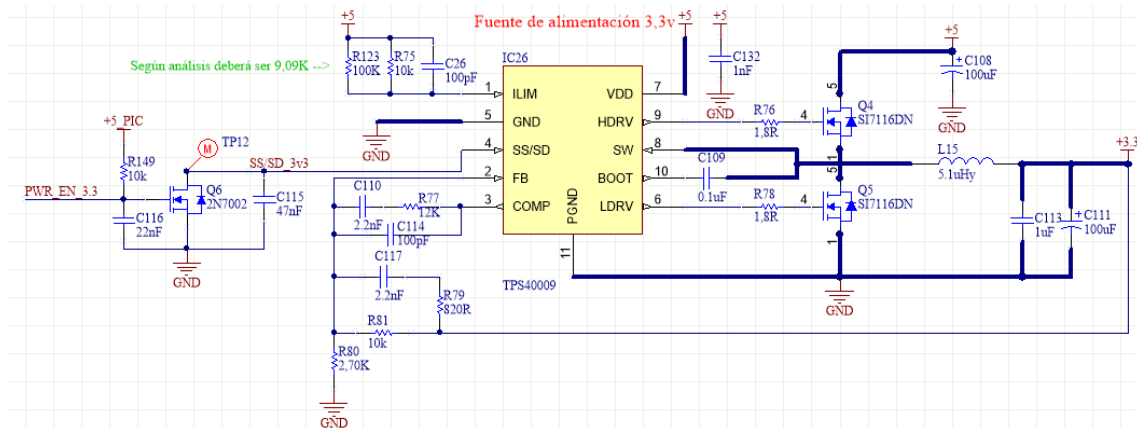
Fuente de alimentación 3,3v

+5
+5
+5
+5
+3.3

Según análisis deberá ser 9,09K -->

R123
100K
R75
10k
C26
100pF
IC26
C132
1nF
C108
100uF

ILIM
VDD
GND
HDRV
SS/SD
SW
FB
BOOT
COMP
LDRV
PGND
TPS40009

1
5
4
2
3
7
9
8
10
6
11

GND
GND
GND
GND
GND
GND

R76
1,8R
Q4
SI7116DN
Q5
SI7116DN
R78
1,8R
C109
0.1uF
L15
5.1uHy
C113
1uF
C111
100uF

+5_PIC
R149
10k
TP12
M
SS/SD_3v3
PWR_EN_3.3
Q6
2N7002
C116
22nF
C115
47nF

C110
2.2nF
R77
12K
C114
100pF
C117
2.2nF
R79
820R
R81
10k
R80
2,70K